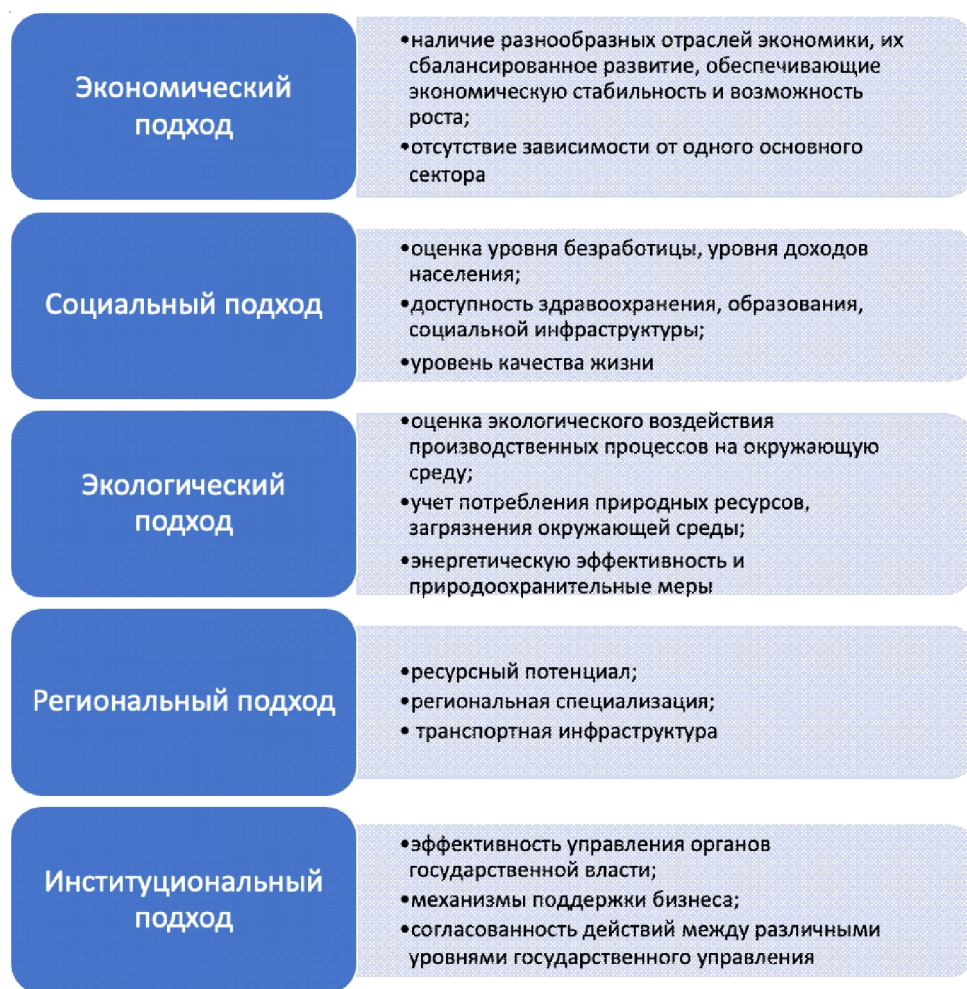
Экономический подход

•наличие разнообразных отраслей экономики, их сбалансированное развитие, обеспечивающие экономическую стабильность и возможность роста;
•отсутствие зависимости от одного основного сектора

Социальный подход

•оценка уровня безработицы, уровня доходов населения;
•доступность здравоохранения, образования, социальной инфраструктуры;
•уровень качества жизни

Экологический подход

•оценка экологического воздействия производственных процессов на окружающую среду;
•учет потребления природных ресурсов, загрязнения окружающей среды;
•энергетическую эффективность и природоохранительные меры

Региональный подход

•ресурсный потенциал;
•региональная специализация;
• транспортная инфраструктура

Институциональный подход

•эффективность управления органов государственной власти;
•механизмы поддержки бизнеса;
•согласованность действий между различными уровнями государственного управления